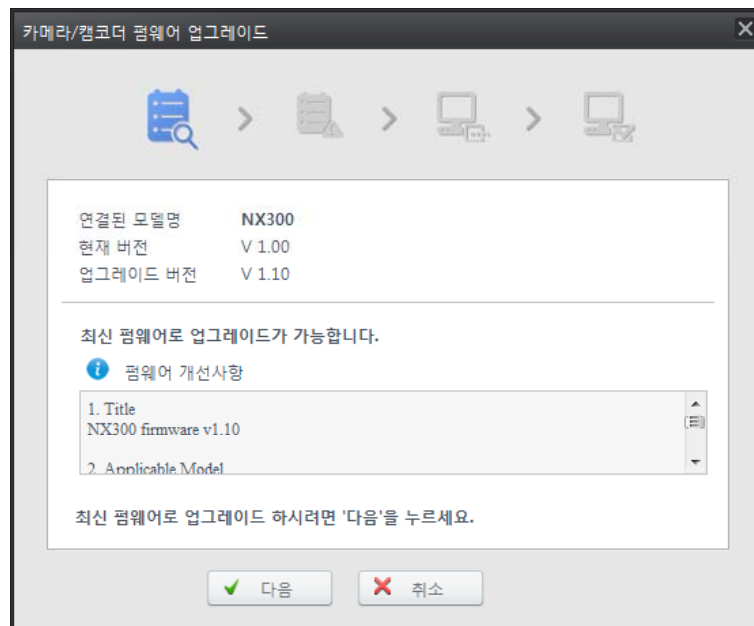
카메라/캠코더 펌웨어 업그레이드

연결된 모델명 NX300
현재 버전 V 1.00
업그레이드 버전 V 1.10

최신 펌웨어로 업그레이드가 가능합니다.

펌웨어 개선사항

1. Title
NX300 firmware v1.10

2. Applicable Model

최신 펌웨어로 업그레이드 하시려면 '다음'을 누르세요.

다음 취소